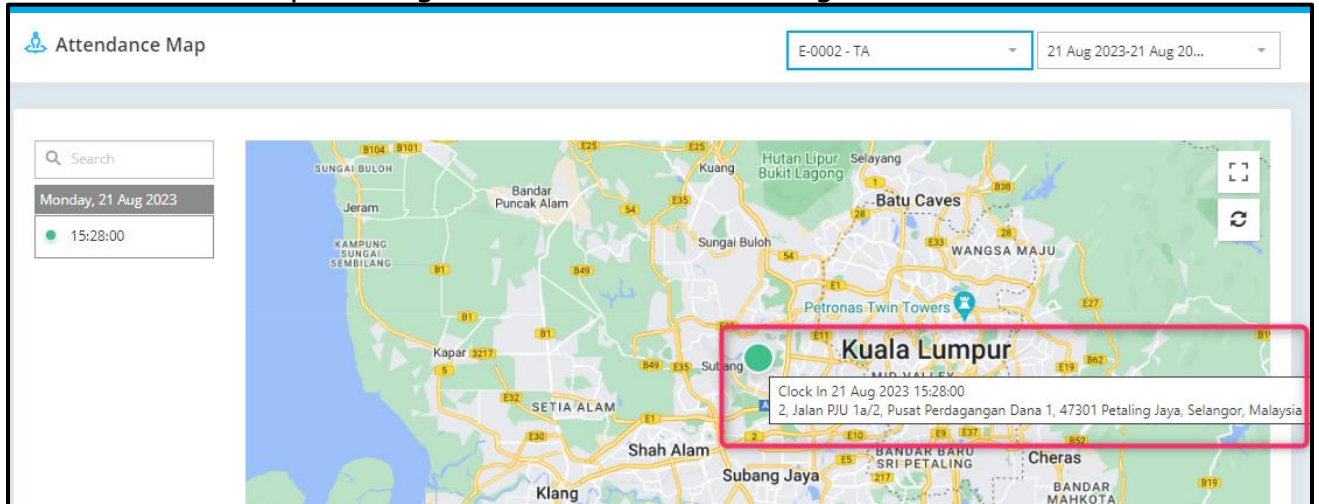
Attendance Map

E-0002 - TA

21 Aug 2023-21 Aug 20...

Search

Monday, 21 Aug 2023

15:28:00

B104 B101 E25 E25 SUNGAI BULOH Kuang Hutan Lipur Bukit Lagong Selayang Bandar Puncak Alam Jeram 54 E35 Batu Caves 28 B38 KAMPUNG SUNGAI SEMBILANG Sungai Buloh E33 WANGSA MAJU B1 B49 54 E1 Petronas Twin Towers E27 B1 E11 Kapar 3217 Kuala Lumpur B62 5 B49 E35 Subang E19 E32 SETIA ALAM E1 E30 2 E10 E9 E37 B52 Shah Alam Subang Jaya E5 BANDAR BARU SRI PETALING Cheras 217 Klang BANDAR MAHKOTA B19

Clock In 21 Aug 2023 15:28:00
2, Jalan PJU 1a/2, Pusat Perdagangan Dana 1, 47301 Petaling Jaya, Selangor, Malaysia